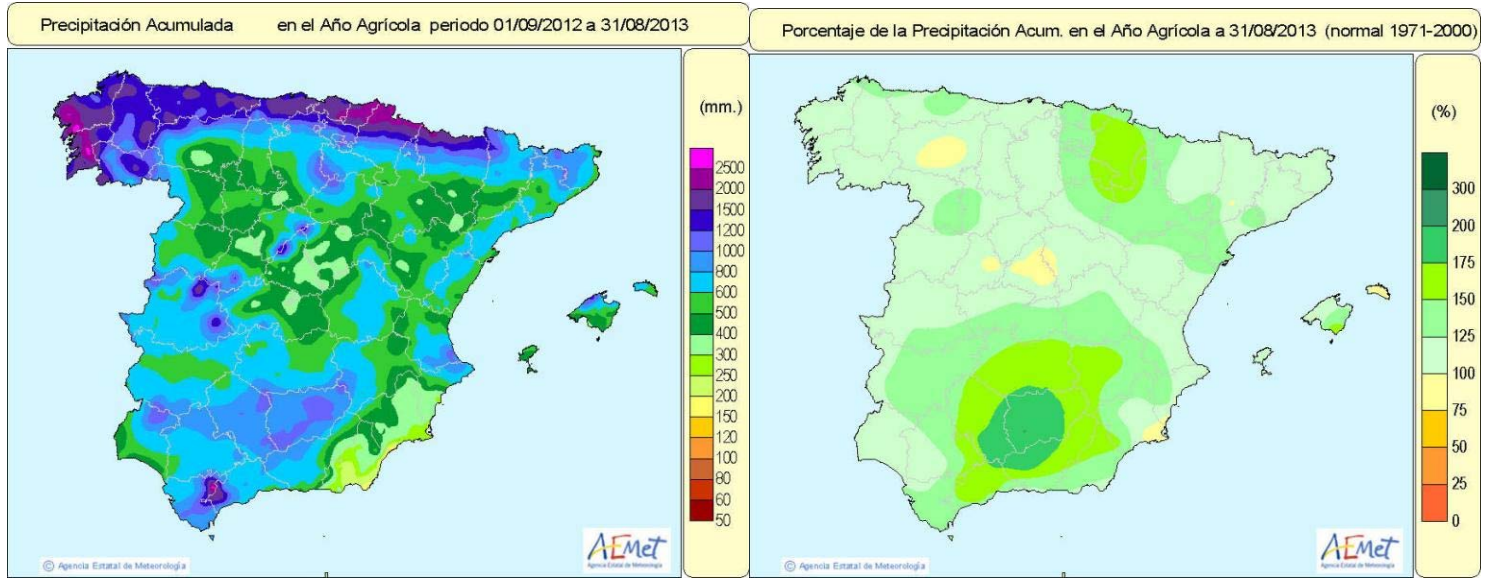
Precipitación Acumulada en el Año Agrícola periodo 01/09/2012 a 31/08/2013

(mm.)
2500
2000
1500
1200
1000
800
600
500
400
300
250
200
150
120
100
80
60
50

© Agencia Estatal de Meteorología

AEmet
Agencia Estatal de Meteorología

Porcentaje de la Precipitación Acum. en el Año Agrícola a 31/08/2013 (normal 1971-2000)

(%)
300
200
175
150
125
100
75
50
25
0

© Agencia Estatal de Meteorología

AEmet
Agencia Estatal de Meteorología